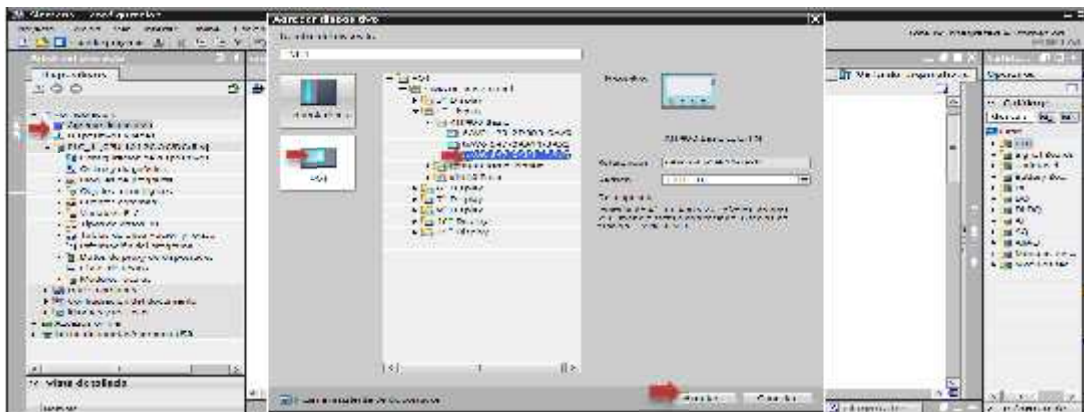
Siemens

Agregar dispositivo

Árbol del proyecto

Dispositivos

Agregar dispositivo

Controladores

HMI

PC

Vista detallada

Vista de redes

Hardware

Catálogo

Abrir vista de dispositivos

Agregar

Cancelar

Dispositivo:

Versión:

Descripción:

Vista general